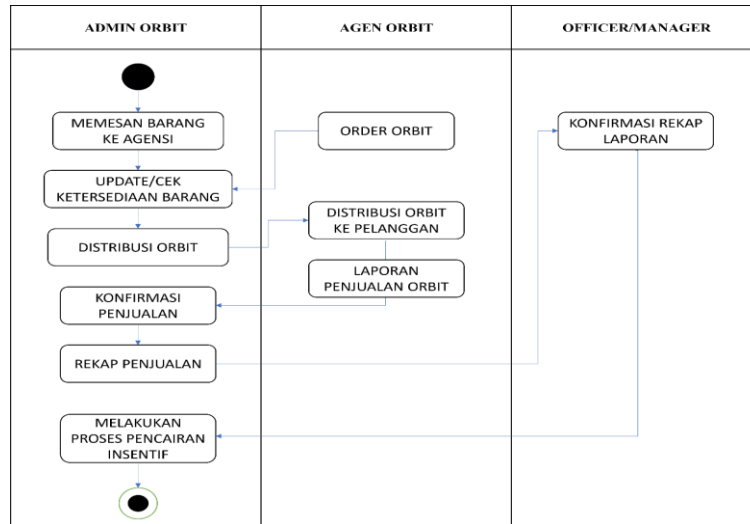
| ADMIN ORBIT | AGEN ORBIT | OFFICER/MANAGER |
|---|---|---|

MEMESAN BARANG KE AGENSI

UPDATE/CEK KETERSEDIAAN BARANG

DISTRIBUSI ORBIT

KONFIRMASI PENJUALAN

REKAP PENJUALAN

MELAKUKAN PROSES PENCAIRAN INSENTIF

ORDER ORBIT

DISTRIBUSI ORBIT KE PELANGGAN

LAPORAN PENJUALAN ORBIT

KONFIRMASI REKAP LAPORAN